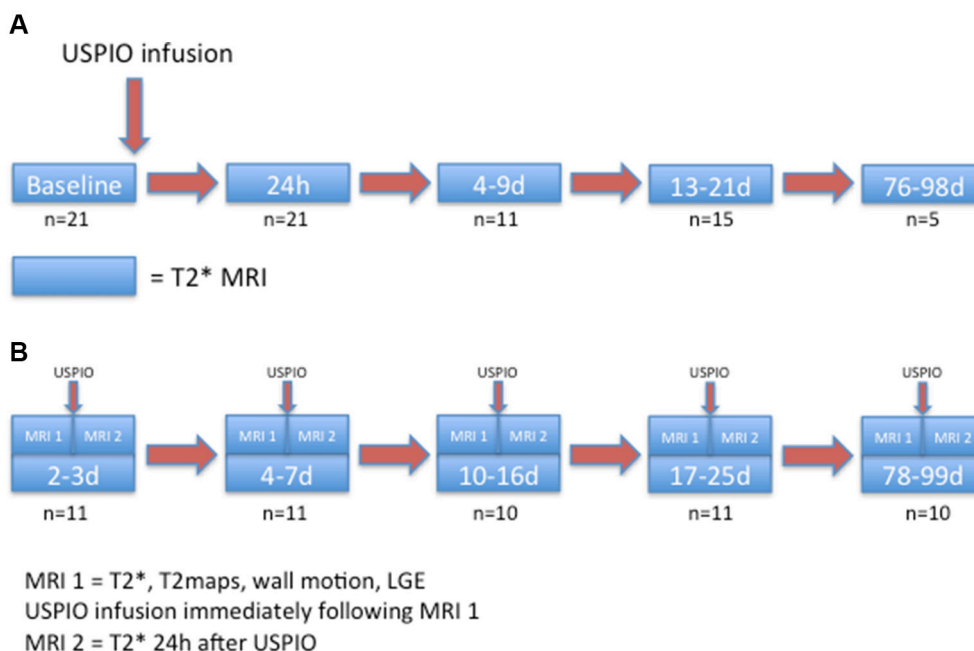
A

USPIO infusion

Baseline
n=21

24h
n=21

4-9d
n=11

13-21d
n=15

76-98d
n=5

= T2* MRI

B

USPIO
MRI 1 MRI 2
2-3d
n=11

USPIO
MRI 1 MRI 2
4-7d
n=11

USPIO
MRI 1 MRI 2
10-16d
n=10

USPIO
MRI 1 MRI 2
17-25d
n=11

USPIO
MRI 1 MRI 2
78-99d
n=10

MRI 1 = T2*, T2maps, wall motion, LGE
USPIO infusion immediately following MRI 1
MRI 2 = T2* 24h after USPIO